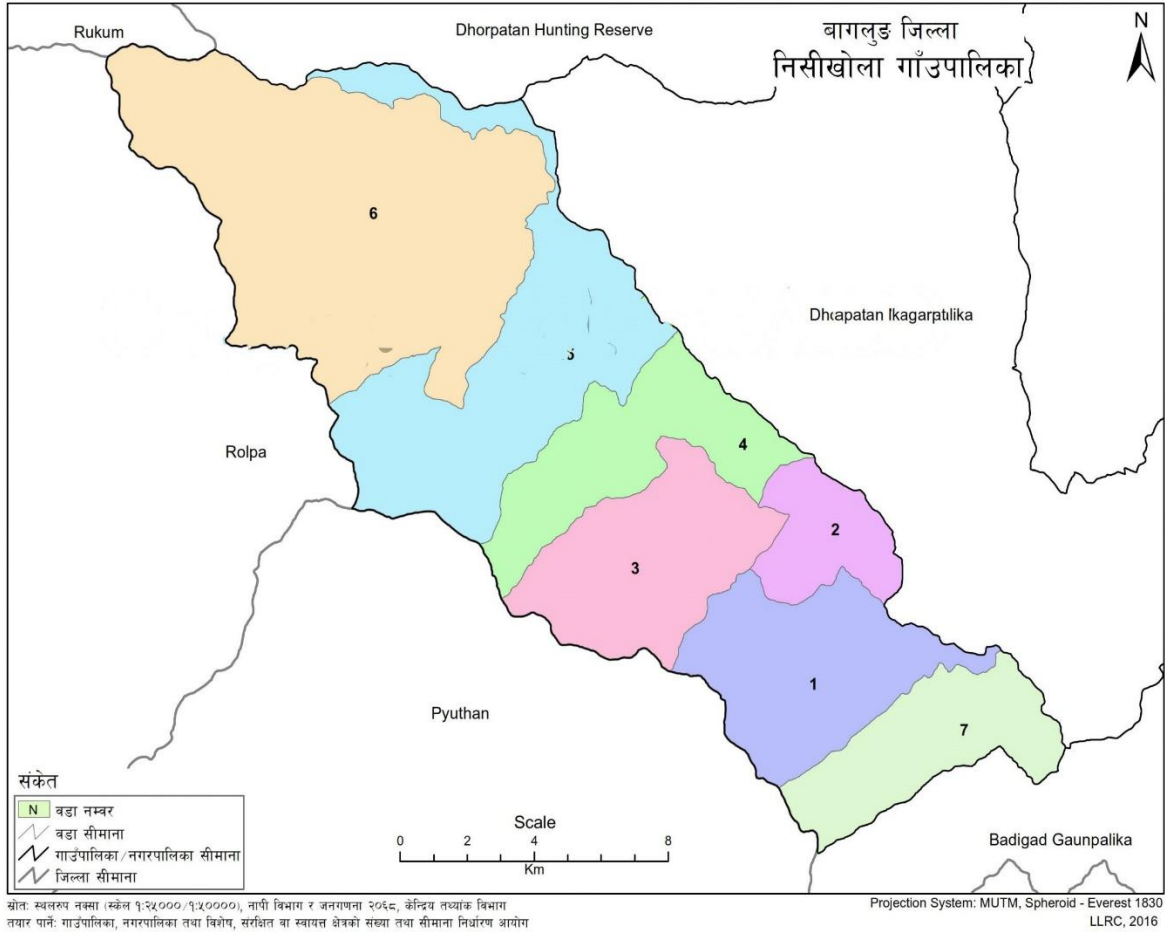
बागलुङ जिल्ला
निसीखोला गाँउपालिका

N

Rukum

Dhorpatan Hunting Reserve

6

5

Dhcapatan Ikagarpalika

4

2

3

1

7

Rolpa

Pyuthan

Badigad Gaunpalika

संकेत

N वडा नम्बर

वडा सीमाना

गाउँपालिका/नगरपालिका सीमाना

जिल्ला सीमाना

Scale

0 2 4 8

Km

स्रोत: स्थलरुप नक्सा (स्केल १:२५०००/१:५००००), नापी विभाग र जनगणना २०६८, केन्द्रिय तथ्यांक विभाग

तयार पार्ने: गाउँपालिका, नगरपालिका तथा विशेष, संरक्षित वा स्वायत्त क्षेत्रको संख्या तथा सीमाना निर्धारण आयोग

Projection System: MUTM, Spheroid - Everest 1830

LLRC, 2016